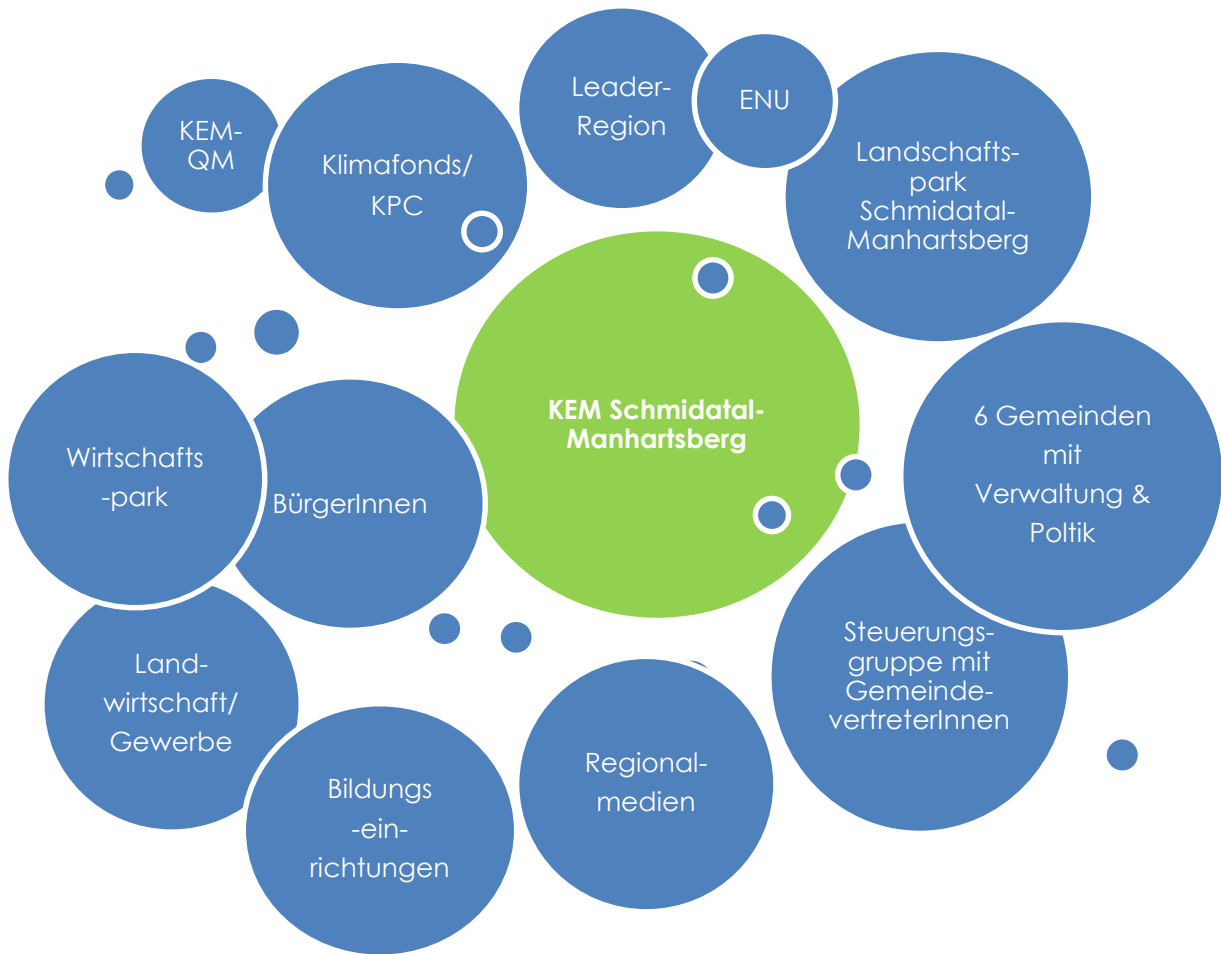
KEM-QM

Klimafonds/ KPC

Leader-Region

ENU

Landschafts-park Schmidatal-Manhartsberg

KEM Schmidatal-Manhartsberg

Wirtschafts -park

BürgerInnen

6 Gemeinden mit Verwaltung & Poltik

Steuerungs-gruppe mit Gemeinde-vertreterInnen

Land-wirtschaft/ Gewerbe

Bildungs -ein-richtungen

Regional-medien